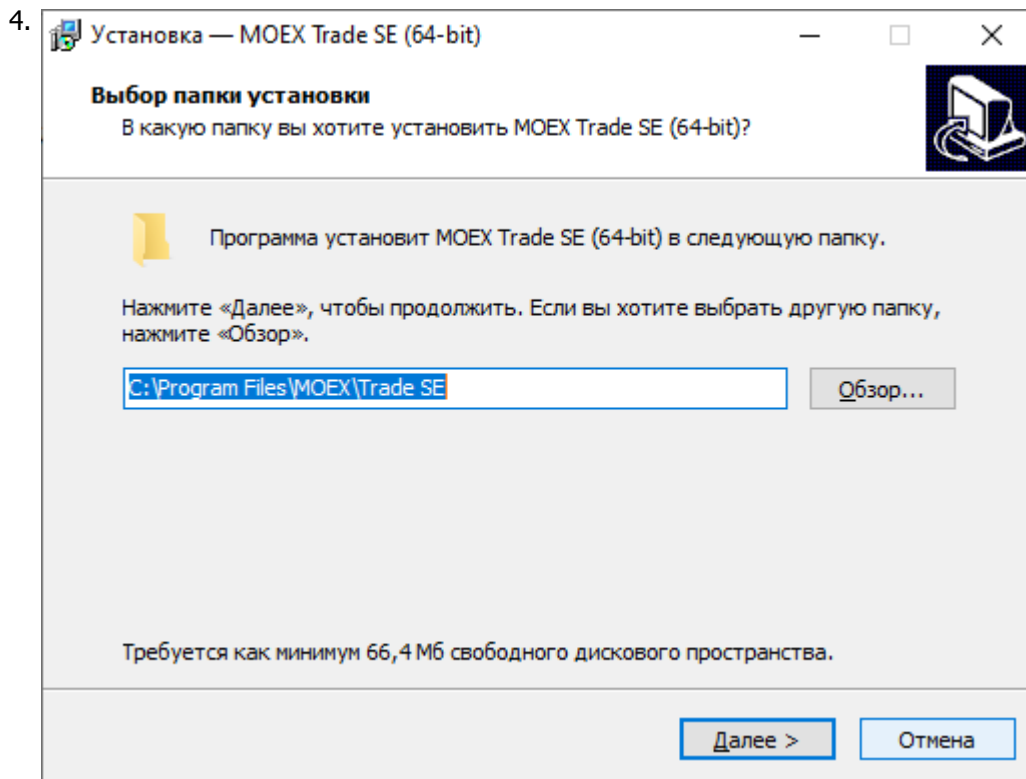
4.

Установка — MOEX Trade SE (64-bit)

Выбор папки установки

В какую папку вы хотите установить MOEX Trade SE (64-bit)?

Программа установит MOEX Trade SE (64-bit) в следующую папку.

Нажмите «Далее», чтобы продолжить. Если вы хотите выбрать другую папку, нажмите «Обзор».

C:\Program Files\MOEX\Trade SE

Обзор...

Требуется как минимум 66,4 Мб свободного дискового пространства.

Далее >

Отмена